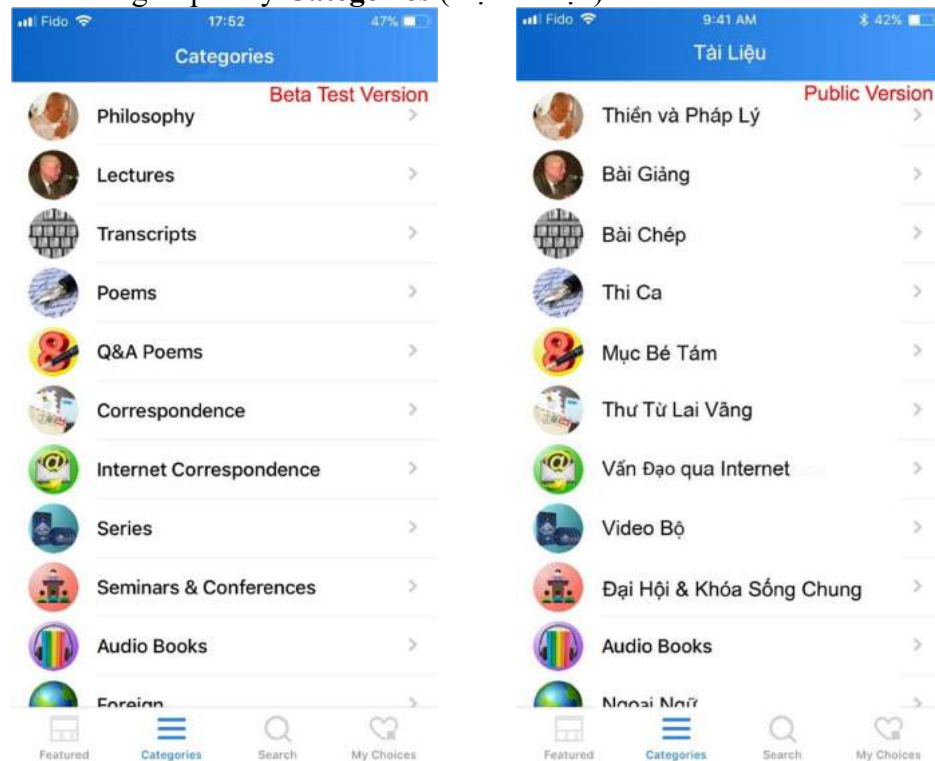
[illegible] Categories ([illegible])

Fido 17:52 47%

Categories

Beta Test Version

Philosophy

Lectures

Transcripts

Poems

Q&A Poems

Correspondence

Internet Correspondence

Series

Seminars & Conferences

Audio Books

Foreign

Featured Categories Search My Choices

Fido 9:41 AM 42%

Tài Liệu

Public Version

Thiền và Pháp Lý

Bài Giảng

Bài Chép

Thi Ca

Mục Bé Tám

Thư Từ Lai Vãng

Vấn Đạo qua Internet

Video Bộ

Đại Hội & Khóa Sống Chung

Audio Books

Ngoại Ngữ

Featured Categories Search My Choices